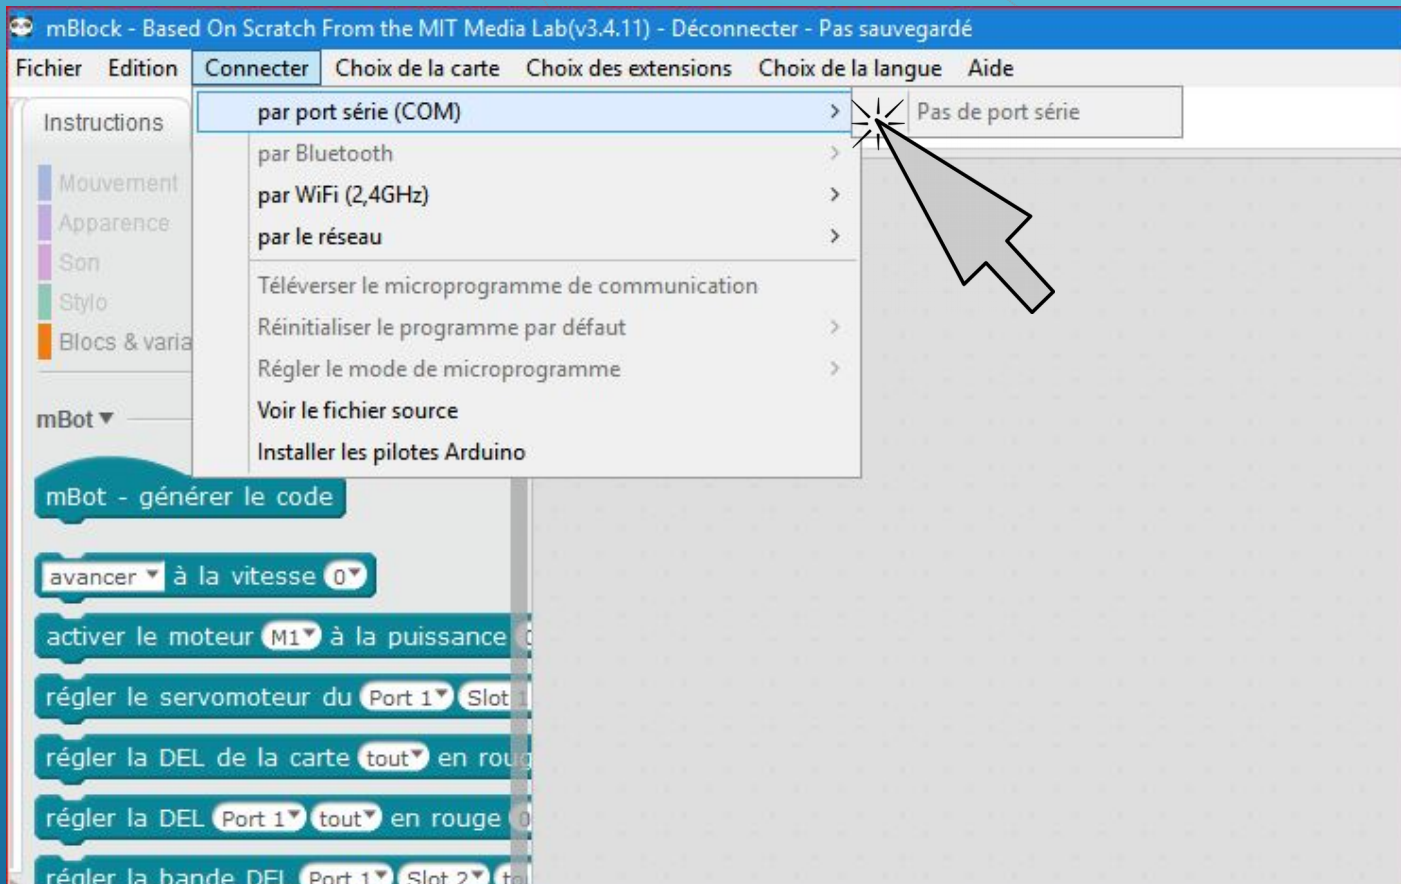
mBlock - Based On Scratch From the MIT Media Lab(v3.4.11) - Déconnecter - Pas sauvegardé

Fichier Edition Connecter Choix de la carte Choix des extensions Choix de la langue Aide

par port série (COM)
par Bluetooth
par WiFi (2,4GHz)
par le réseau
Téléverser le microprogramme de communication
Réinitialiser le programme par défaut
Régler le mode de microprogramme
Voir le fichier source
Installer les pilotes Arduino

Pas de port série

Instructions

Mouvement
Apparence
Son
Stylo
Blocs & varia

mBot

mBot - générer le code

avancer à la vitesse 0

activer le moteur M1 à la puissance

régler le servomoteur du Port 1 Slot

régler la DEL de la carte tout en rou

régler la DEL Port 1 tout en rouge

régler la bande DEL Port 1 Slot 2